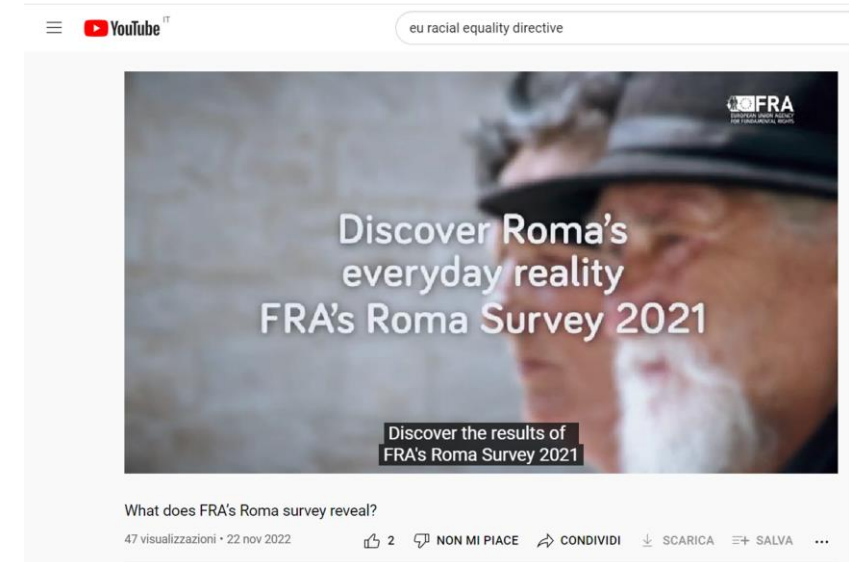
YouTube IT

eu racial equality directive

FRA
EUROPEAN UNION AGENCY FOR FUNDAMENTAL RIGHTS

Discover Roma's everyday reality FRA's Roma Survey 2021

Discover the results of FRA's Roma Survey 2021

What does FRA's Roma survey reveal?

47 visualizzazioni • 22 nov 2022

2 NON MI PIACE CONDIVIDI SCARICA SALVA ...